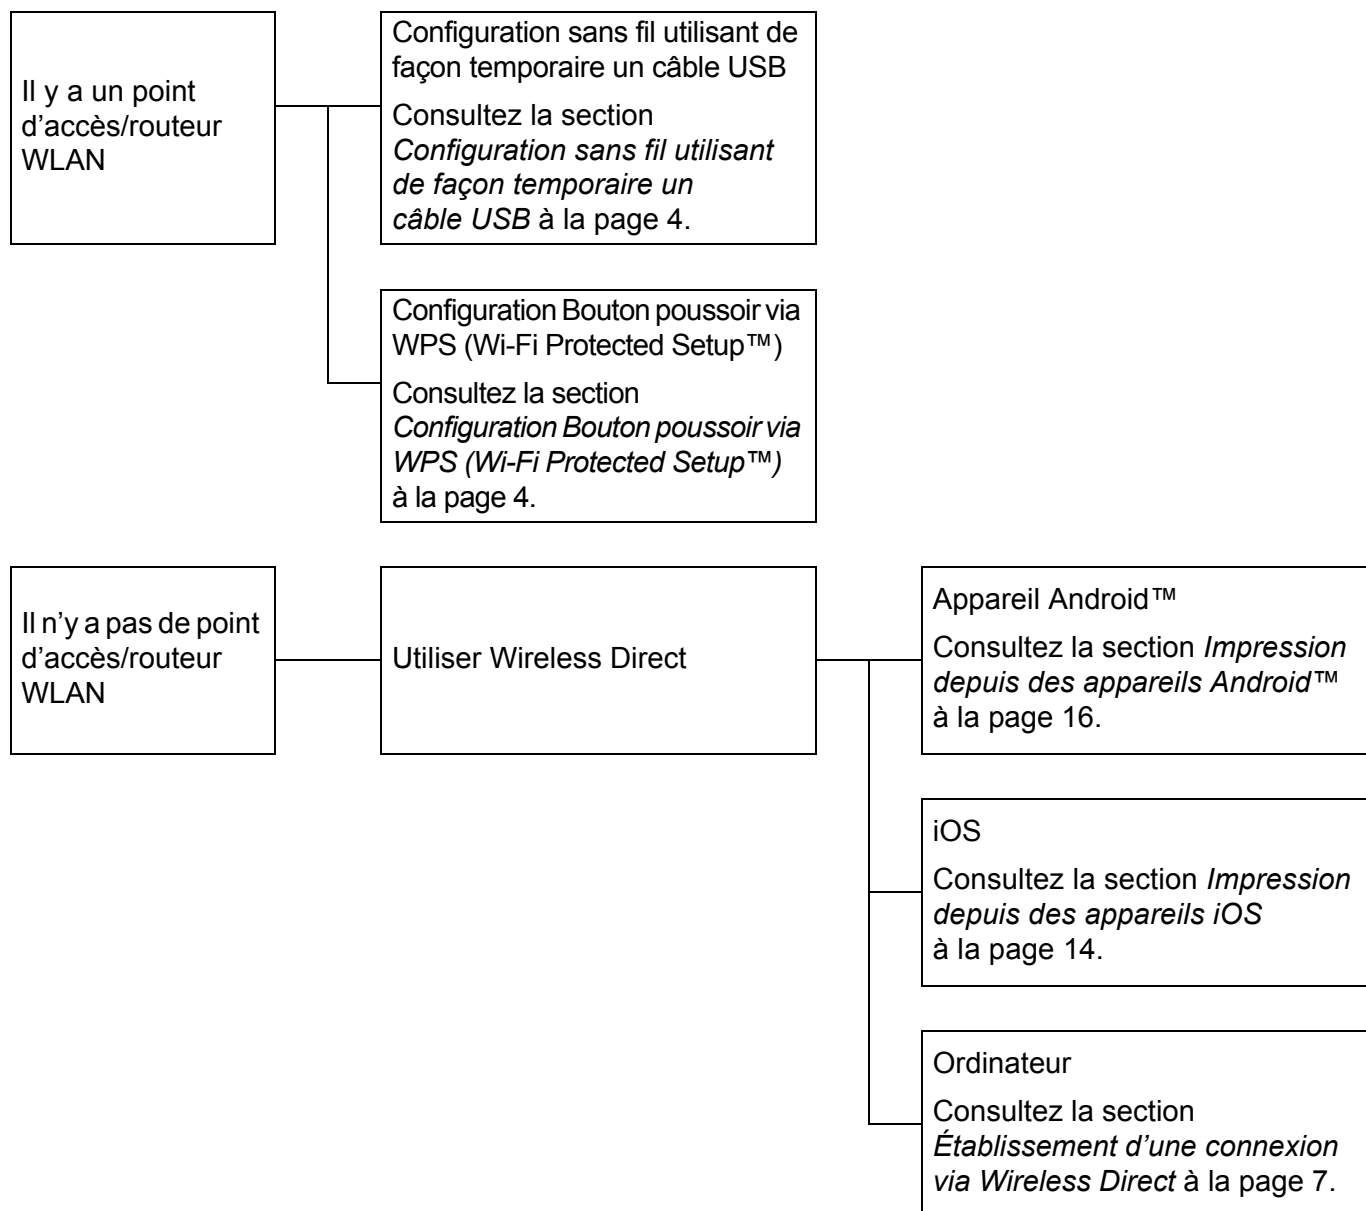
Il y a un point d'accès/routeur WLAN

Configuration sans fil utilisant de façon temporaire un câble USB

Consultez la section *Configuration sans fil utilisant de façon temporaire un câble USB* à la page 4.

Configuration Bouton poussoir via WPS (Wi-Fi Protected Setup™)

Consultez la section *Configuration Bouton poussoir via WPS (Wi-Fi Protected Setup™)* à la page 4.

Il n'y a pas de point d'accès/routeur WLAN

Utiliser Wireless Direct

Appareil Android™

Consultez la section *Impression depuis des appareils Android™* à la page 16.

iOS

Consultez la section *Impression depuis des appareils iOS* à la page 14.

Ordinateur

Consultez la section *Établissement d'une connexion via Wireless Direct* à la page 7.